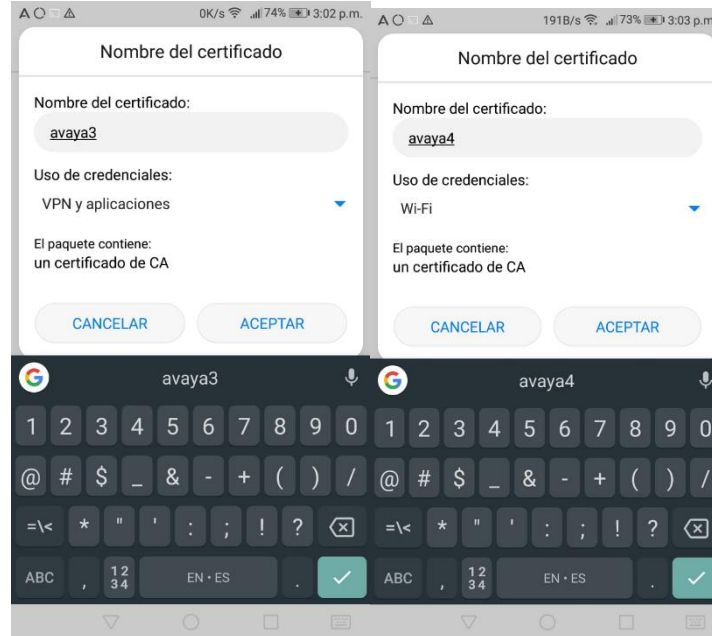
A O ⚠ 0K/s 74% 3:02 p.m.

Nombre del certificado

Nombre del certificado:

avaya3

Uso de credenciales:

VPN y aplicaciones

El paquete contiene:
un certificado de CA

CANCELAR ACEPTAR

G avaya3

1 2 3 4 5 6 7 8 9 0

@ # $ _ & - + ( ) /

=\< * " ' : ; ! ?

ABC , 12 34 EN • ES .

A O ⚠ 191B/s 73% 3:03 p.m

Nombre del certificado

Nombre del certificado:

avaya4

Uso de credenciales:

Wi-Fi

El paquete contiene:
un certificado de CA

CANCELAR ACEPTAR

G avaya4

1 2 3 4 5 6 7 8 9 0

@ # $ _ & - + ( ) /

=\< * " ' : ; ! ?

ABC , 12 34 EN • ES .